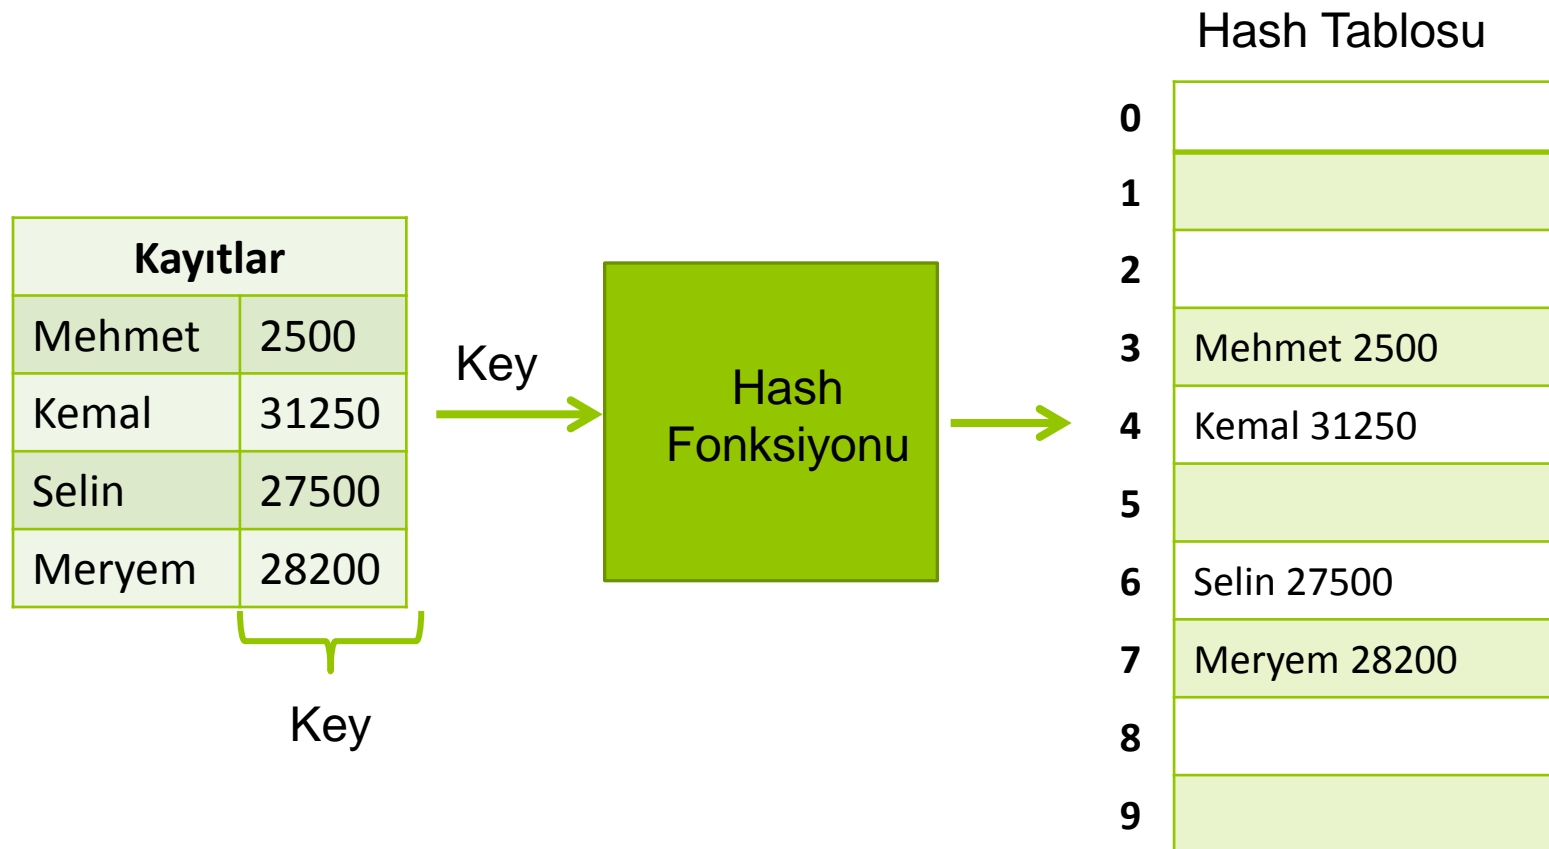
| Kayıtlar | |
|---|---|
| Mehmet | 2500 |
| Kemal | 31250 |
| Selin | 27500 |
| Meryem | 28200 |

Key

Key

Hash Fonksiyonu

Hash Tablosu

| | |
|---|---|
| 0 | |
| 1 | |
| 2 | |
| 3 | Mehmet 2500 |
| 4 | Kemal 31250 |
| 5 | |
| 6 | Selin 27500 |
| 7 | Meryem 28200 |
| 8 | |
| 9 | |